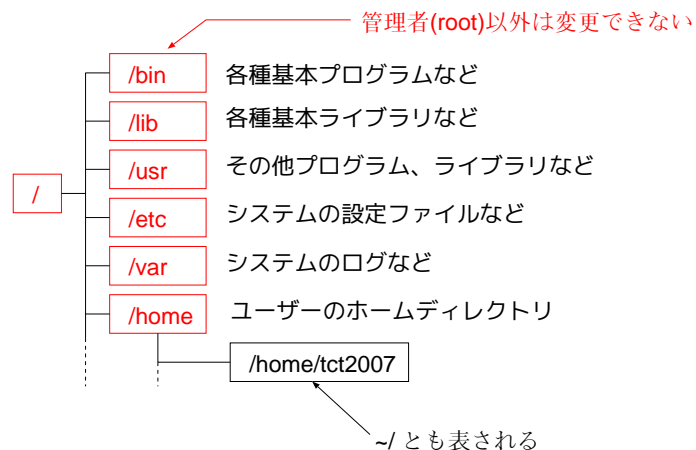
管理者(root)以外は変更できない

/

/bin 各種基本プログラムなど

/lib 各種基本ライブラリなど

/usr その他プログラム、ライブラリなど

/etc システムの設定ファイルなど

/var システムのログなど

/home ユーザーのホームディレクトリ

/home/tct2007

~/ とも表される